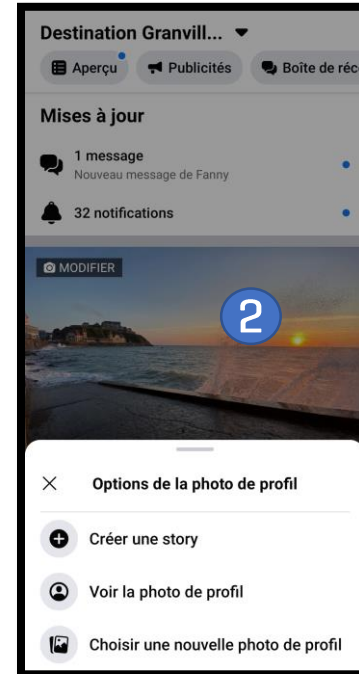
Destination Granvill...

Aperçu

Publicités

Boîte de réc

Mises à jour

1 message
Nouveau message de Fanny

32 notifications

MODIFIER

2

Options de la photo de profil

Créer une story

Voir la photo de profil

Choisir une nouvelle photo de profil